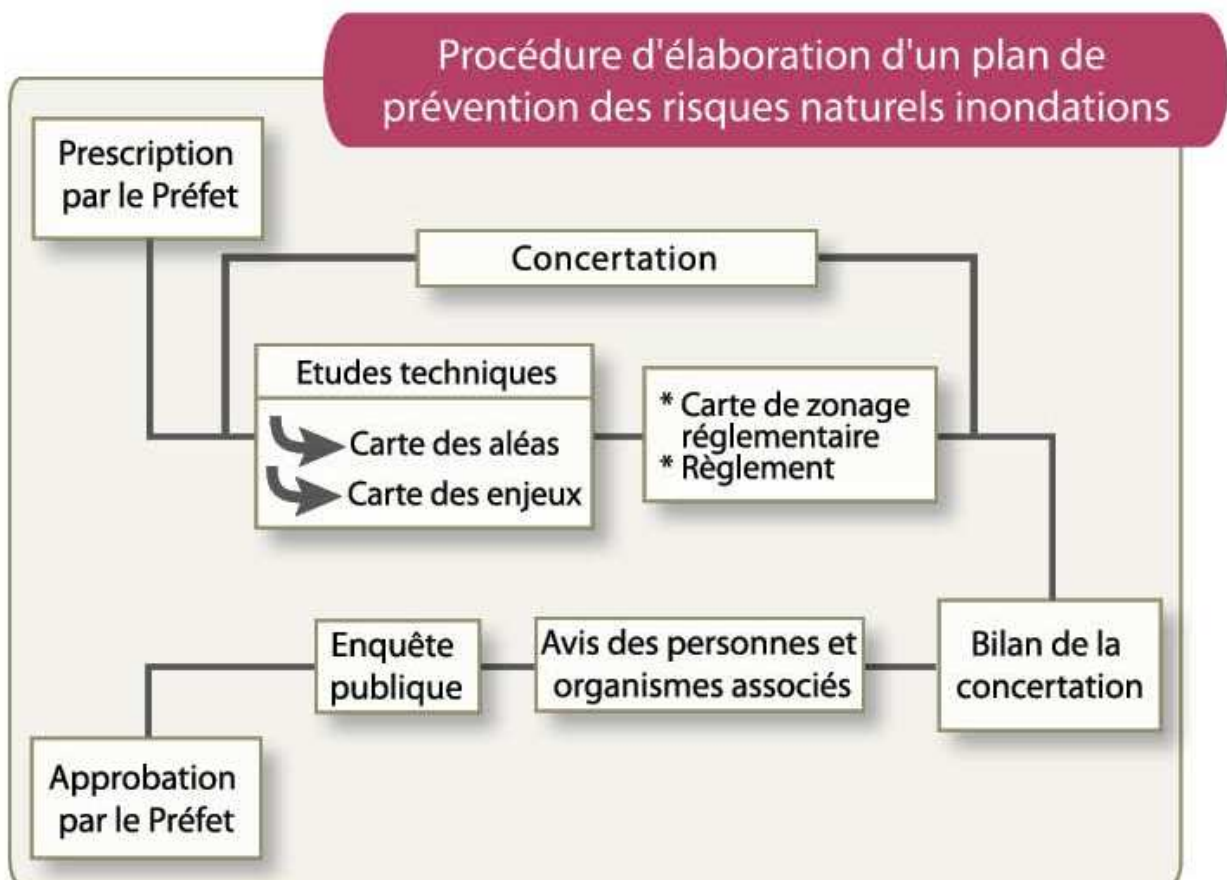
Procédure d'élaboration d'un plan de prévention des risques naturels inondations

Prescription par le Préfet

Concertation

Etudes techniques

Carte des aléas

Carte des enjeux

* Carte de zonage réglementaire
* Règlement

Bilan de la concertation

Avis des personnes et organismes associés

Enquête publique

Approbation par le Préfet